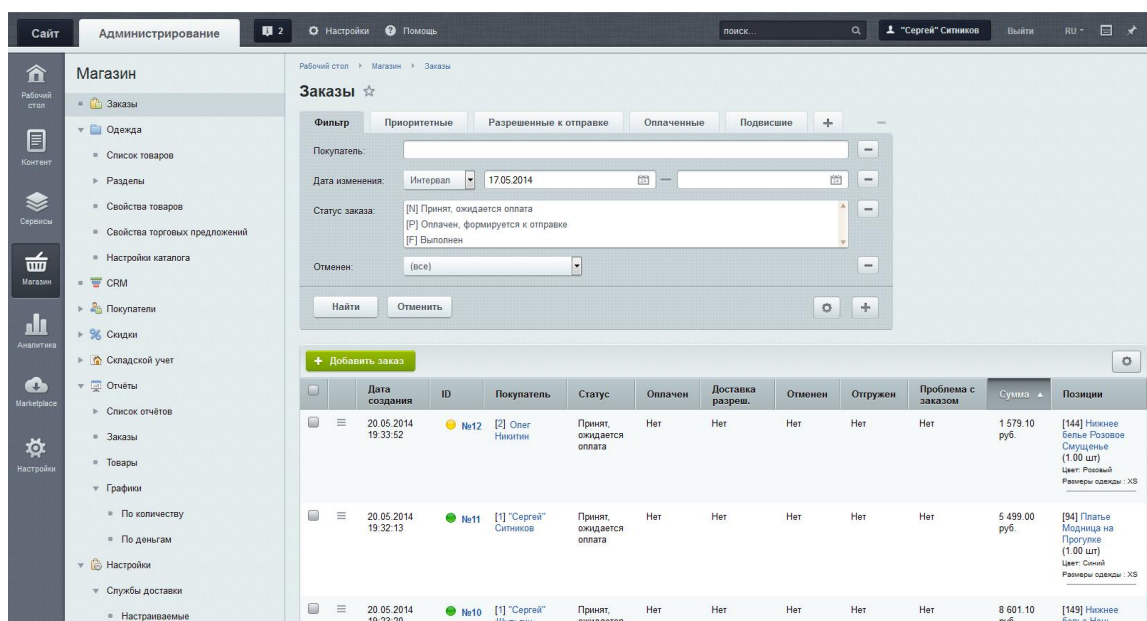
Сайт Администрирование 2 Настройки Помощь поиск... "Сергей" Ситников Выйти RU

Рабочий стол
Контент
Сервисы
Магазин
Аналитика
Marketplace
Настройки

Магазин
Заказы
Одежда
Список товаров
Разделы
Свойства товаров
Свойства торговых предложений
Настройки каталога
CRM
Покупатели
Скидки
Складской учет
Отчёты
Список отчётов
Заказы
Товары
Графики
По количеству
По деньгам
Настройки
Службы доставки
Настраиваемые

Рабочий стол › Магазин › Заказы

Заказы

Фильтр | Приоритетные | Разрешенные к отправке | Оплаченные | Подвисшие | +

Покупатель:
Дата изменения: Интервал 17.05.2014 —
Статус заказа: [N] Принят, ожидается оплата
[P] Оплачен, формируется к отправке
[F] Выполнен
Отменен: (все)

Найти Отменить

+ Добавить заказ

| | | Дата создания | ID | Покупатель | Статус | Оплачен | Доставка разреш. | Отменен | Отгружен | Проблема с заказом | Сумма | Позиции |
|---|---|---|---|---|---|---|---|---|---|---|---|---|
| | ≡ | 20.05.2014 19:33:52 | №12 | [2] Олег Никитин | Принят, ожидается оплата | Нет | Нет | Нет | Нет | Нет | 1 579.10 руб. | [144] Нижнее белье Розовое Смущенье (1.00 шт) Цвет: Розовый Размеры одежды : XS |
| | ≡ | 20.05.2014 19:32:13 | №11 | [1] "Сергей" Ситников | Принят, ожидается оплата | Нет | Нет | Нет | Нет | Нет | 5 499.00 руб. | [94] Платье Модница на Прогулке (1.00 шт) Цвет: Синий Размеры одежды : XS |
| | ≡ | 20.05.2014 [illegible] | №10 | [1] "Сергей" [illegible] | Принят, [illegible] | Нет | Нет | Нет | Нет | Нет | 8 601.10 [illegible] | [149] Нижнее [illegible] |